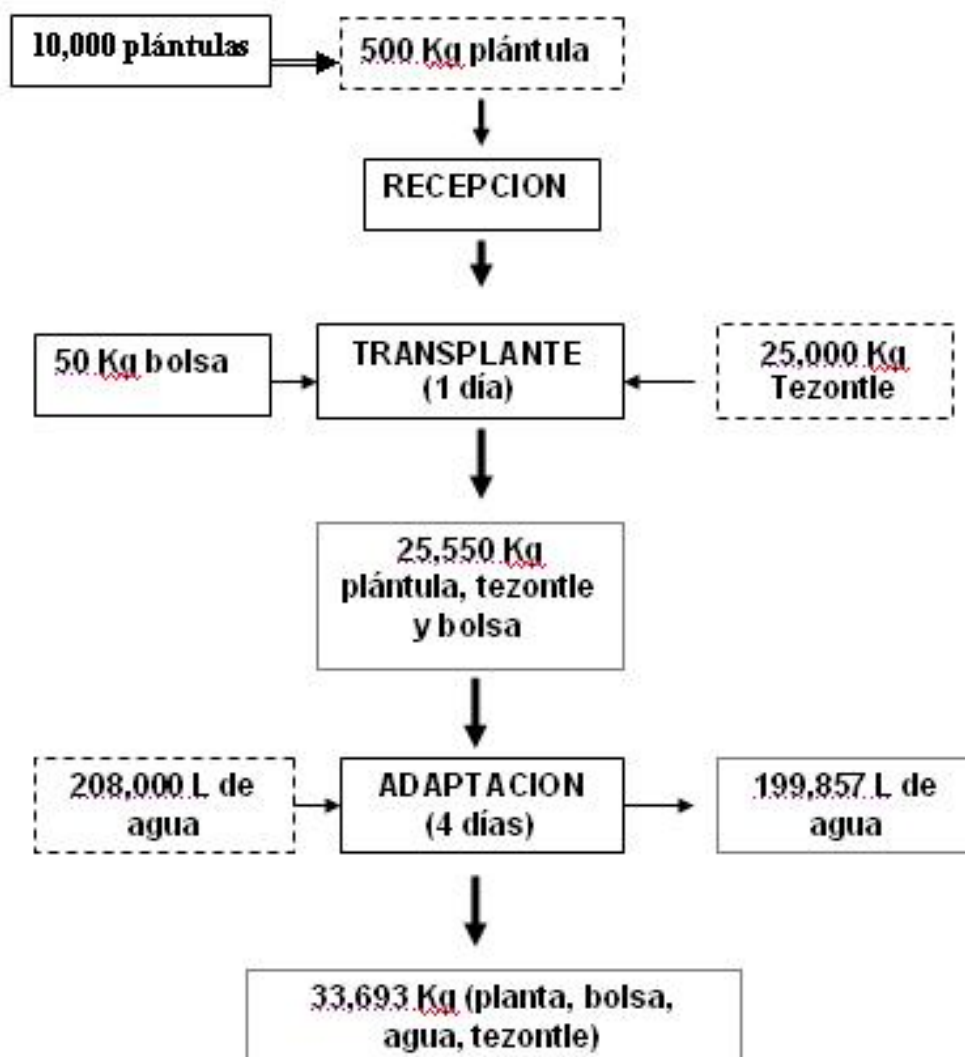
10,000 plántulas

500 Kg plántula

RECEPCION

50 Kg bolsa

TRANSPLANTE
(1 día)

25,000 Kg
Tezontle

25,550 Kg
plántula, tezontle
y bolsa

208,000 L de
agua

ADAPTACION
(4 días)

199,857 L de
agua

33,693 Kg (planta, bolsa,
agua, tezontle)